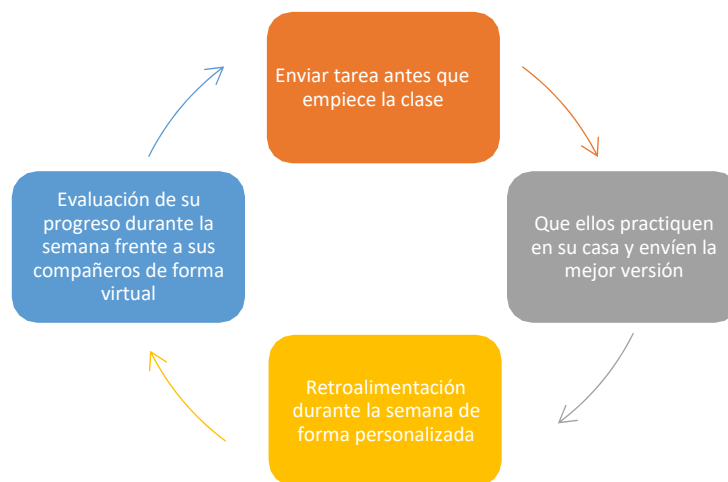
Enviar tarea antes que empiece la clase

Que ellos practiquen en su casa y envíen la mejor versión

Retroalimentación durante la semana de forma personalizada

Evaluación de su progreso durante la semana frente a sus compañeros de forma virtual